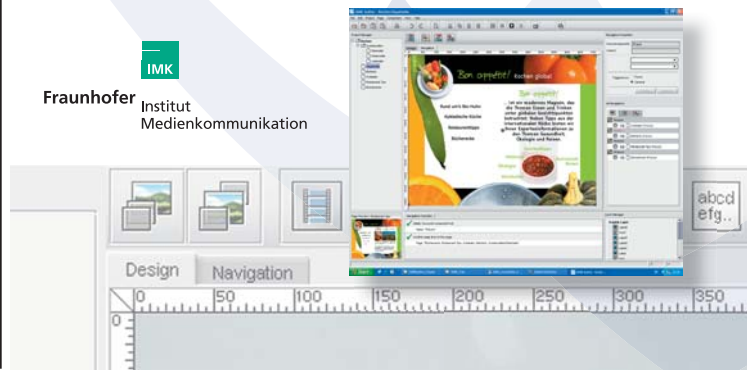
IMK

Fraunhofer Institut Medienkommunikation

Bon appétit! kochen global

Bon appétit!

Rund um's Ein Huhn

Italienische Küche

Restaurenttipps

Bücherecke

abcd efg..

Design

Navigation

0

50

100

150

200

250

300

350

0